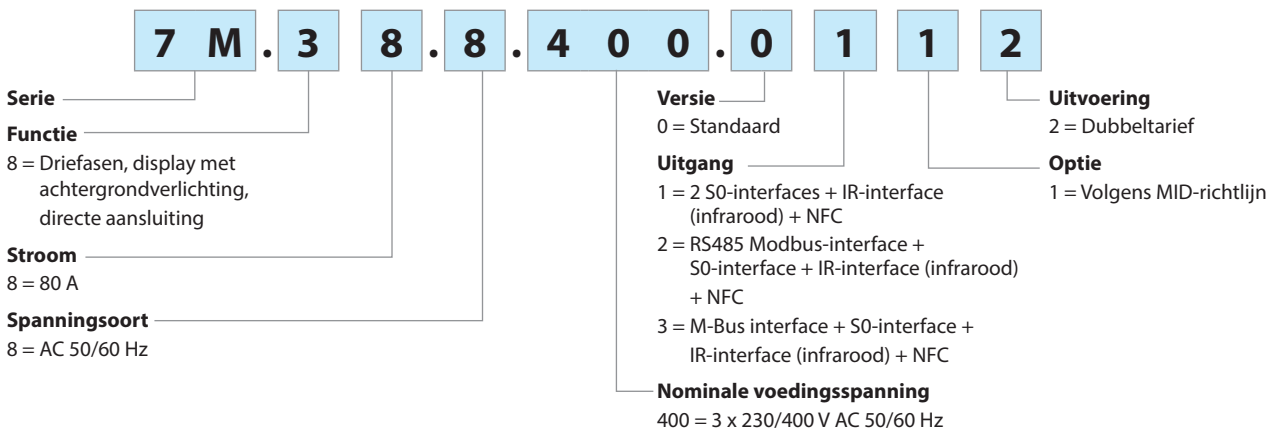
7 M . 3 8 . 8 . 4 0 0 . 0 1 1 2

Serie

Functie
8 = Driefasen, display met achtergrondverlichting, directe aansluiting

Stroom
8 = 80 A

Spanningsoort
8 = AC 50/60 Hz

Versie
0 = Standaard

Uitgang
1 = 2 S0-interfaces + IR-interface (infrarood) + NFC
2 = RS485 Modbus-interface + S0-interface + IR-interface (infrarood) + NFC
3 = M-Bus interface + S0-interface + IR-interface (infrarood) + NFC

Nominale voedingsspanning
400 = 3 x 230/400 V AC 50/60 Hz

Uitvoering
2 = Dubbeltarief

Optie
1 = Volgens MID-richtlijn